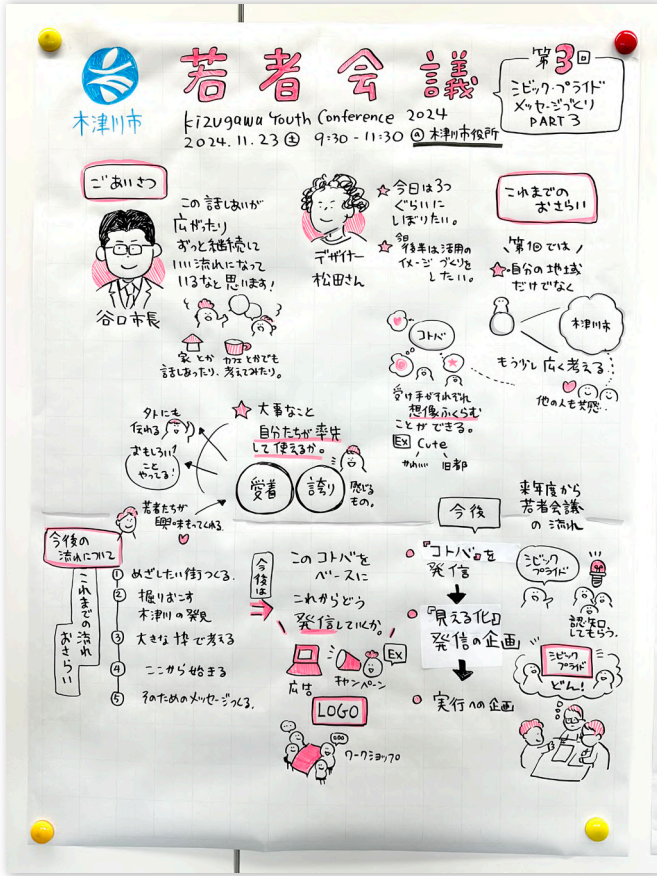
木津川市

若者会議

第3回
シビックプライド
メッセージづくり
PART 3

Kizugawa Youth Conference 2024
2024.11.23 (土) 9:30-11:30 @木津川市役所

ごあいさつ

この話しあいが
広がったり
ずっと継続して
いい流れになって
いるなと思います!

谷口市長

家とか カフェとかでも
話しあったり、考えてみたり。

デザイナー
松田さん

今日は3つ
ぐらいに
しぼりたい。

翌年は活用の
イメージづくりを
したい。

これまでの
おさらい

第1回では
自分の地域
だけでなく

木津川市

もう少し広く考える

他の人も気づく

コトバ

受け手がそれぞれ
想像ふくらむ
ことができる。

Ex Cute
かわいい 旧都

外にも
伝わる

おもしろい!
ことやってる!

大事なこと
自分たちが率先
して使えるか。

愛着
誇り

感じる
もの。

若者たちが
興味をもってくれる

今後の
流れについて

これまでの流れ
おさらい

① めざしたい街づくる。
② 掘りおこす
木津川の発見
③ 大きな枠で考える
④ ここから始まる
⑤ そのためのメッセージつくる。

今後は

このコトバを
ベースに
これからどう
発信していくか。

Ex

広告
キャンペーン

LOGO

ワークショップ

今後

来年度から
若者会議
の流れ

「コトバ」を
発信

「見える化」
発信の企画

実行への企画

シビック
プライド

認知
してもらう。

シビック
プライド
どん!